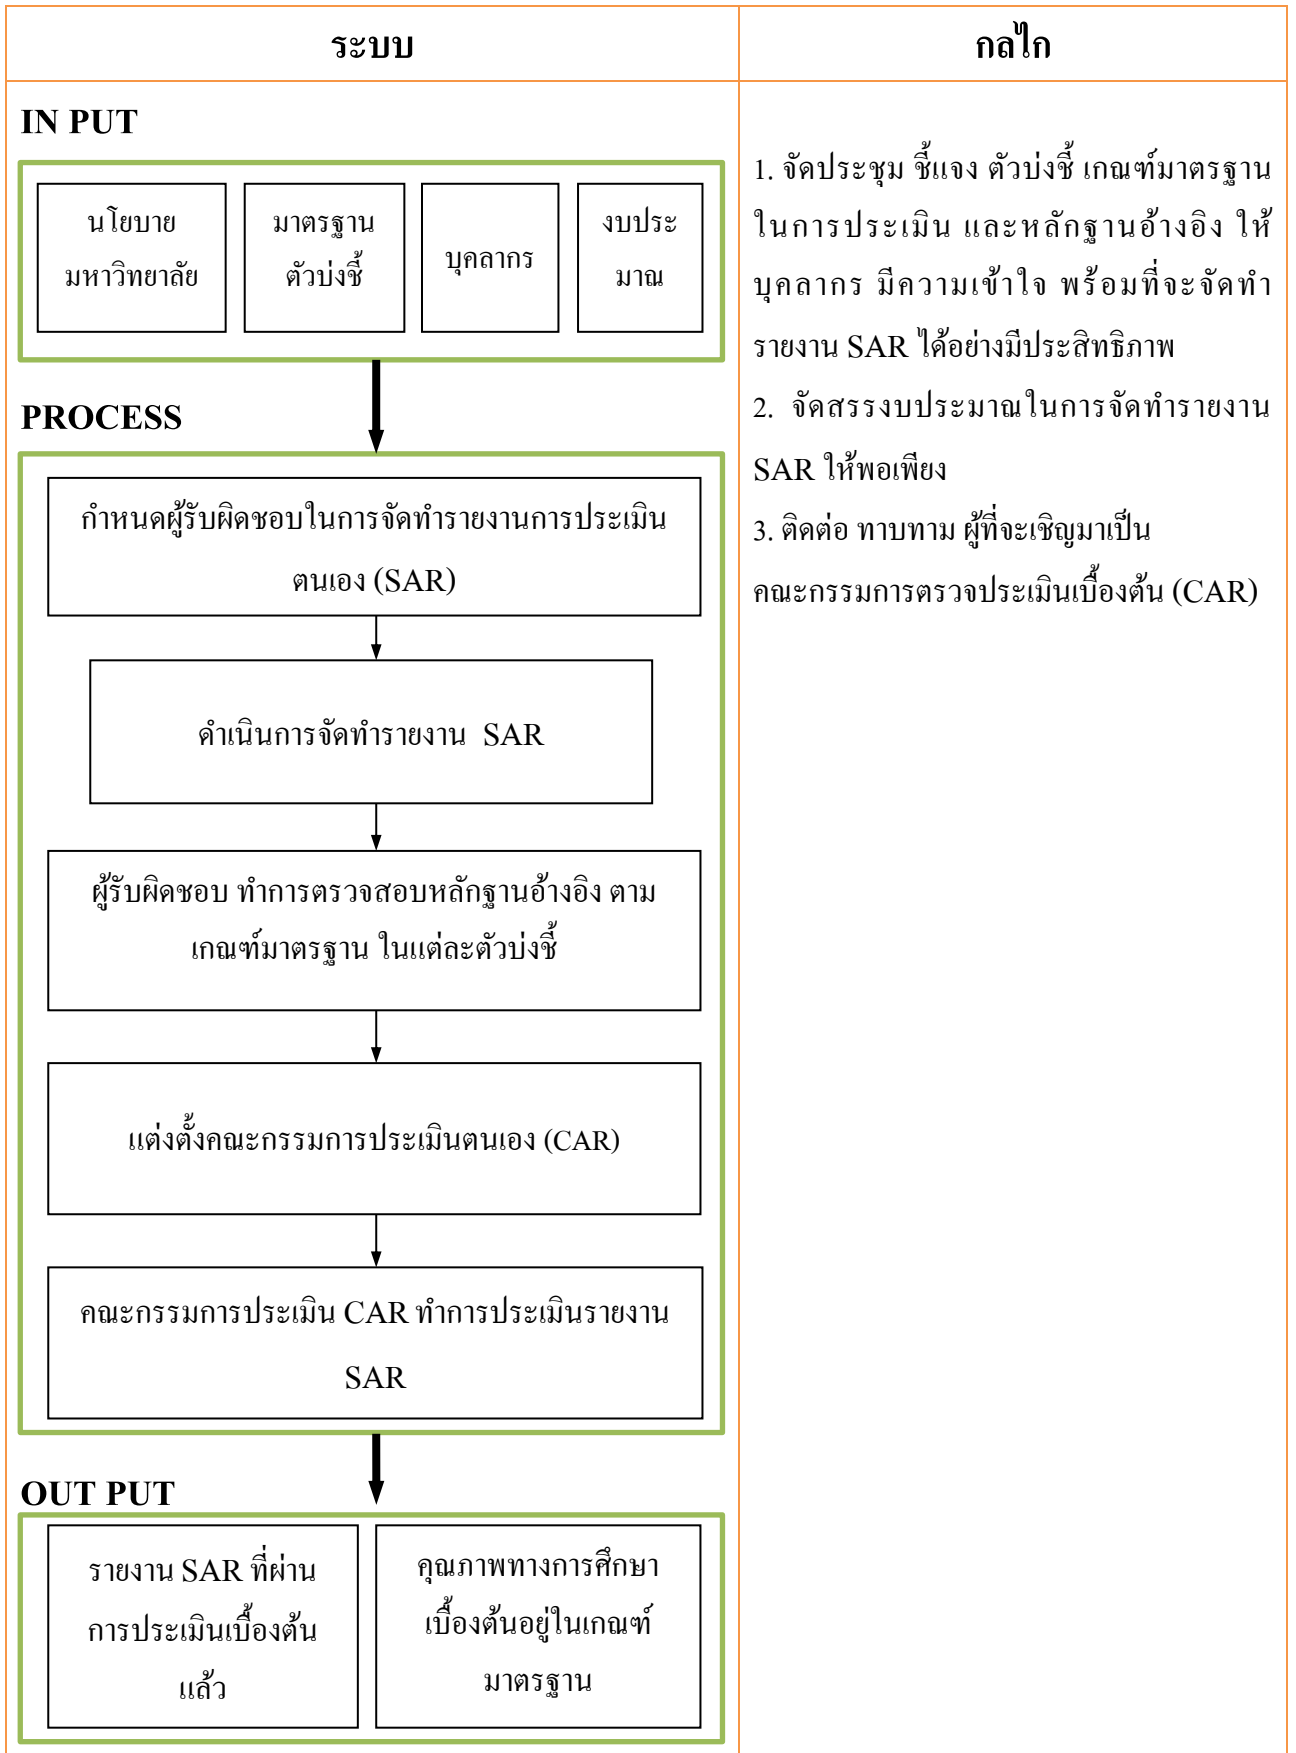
| ระบบ | กลไก |
|---|---|
| IN PUT<br>นโยบายมหาวิทยาลัย<br>มาตรฐานตัวบ่งชี้<br>บุคลากร<br>งบประมาณ<br>PROCESS<br>กำหนดผู้รับผิดชอบในการจัดทำรายงานการประเมินตนเอง (SAR)<br>ดำเนินการจัดทำรายงาน SAR<br>ผู้รับผิดชอบ ทำการตรวจสอบหลักฐานอ้างอิง ตามเกณฑ์มาตรฐาน ในแต่ละตัวบ่งชี้<br>แต่งตั้งคณะกรรมการประเมินตนเอง (CAR)<br>คณะกรรมการประเมิน CAR ทำการประเมินรายงาน SAR<br>OUT PUT<br>รายงาน SAR ที่ผ่านการประเมินเบื้องต้นแล้ว<br>คุณภาพทางการศึกษาเบื้องต้นอยู่ในเกณฑ์มาตรฐาน | 1. จัดประชุม ชี้แจง ตัวบ่งชี้ เกณฑ์มาตรฐานในการประเมิน และหลักฐานอ้างอิง ให้บุคลากร มีความเข้าใจ พร้อมที่จะจัดทำรายงาน SAR ได้อย่างมีประสิทธิภาพ<br>2. จัดสรรงบประมาณในการจัดทำรายงาน SAR ให้พอเพียง<br>3. ติดต่อ ทาบทาม ผู้ที่จะเชิญมาเป็นคณะกรรมการตรวจประเมินเบื้องต้น (CAR) |